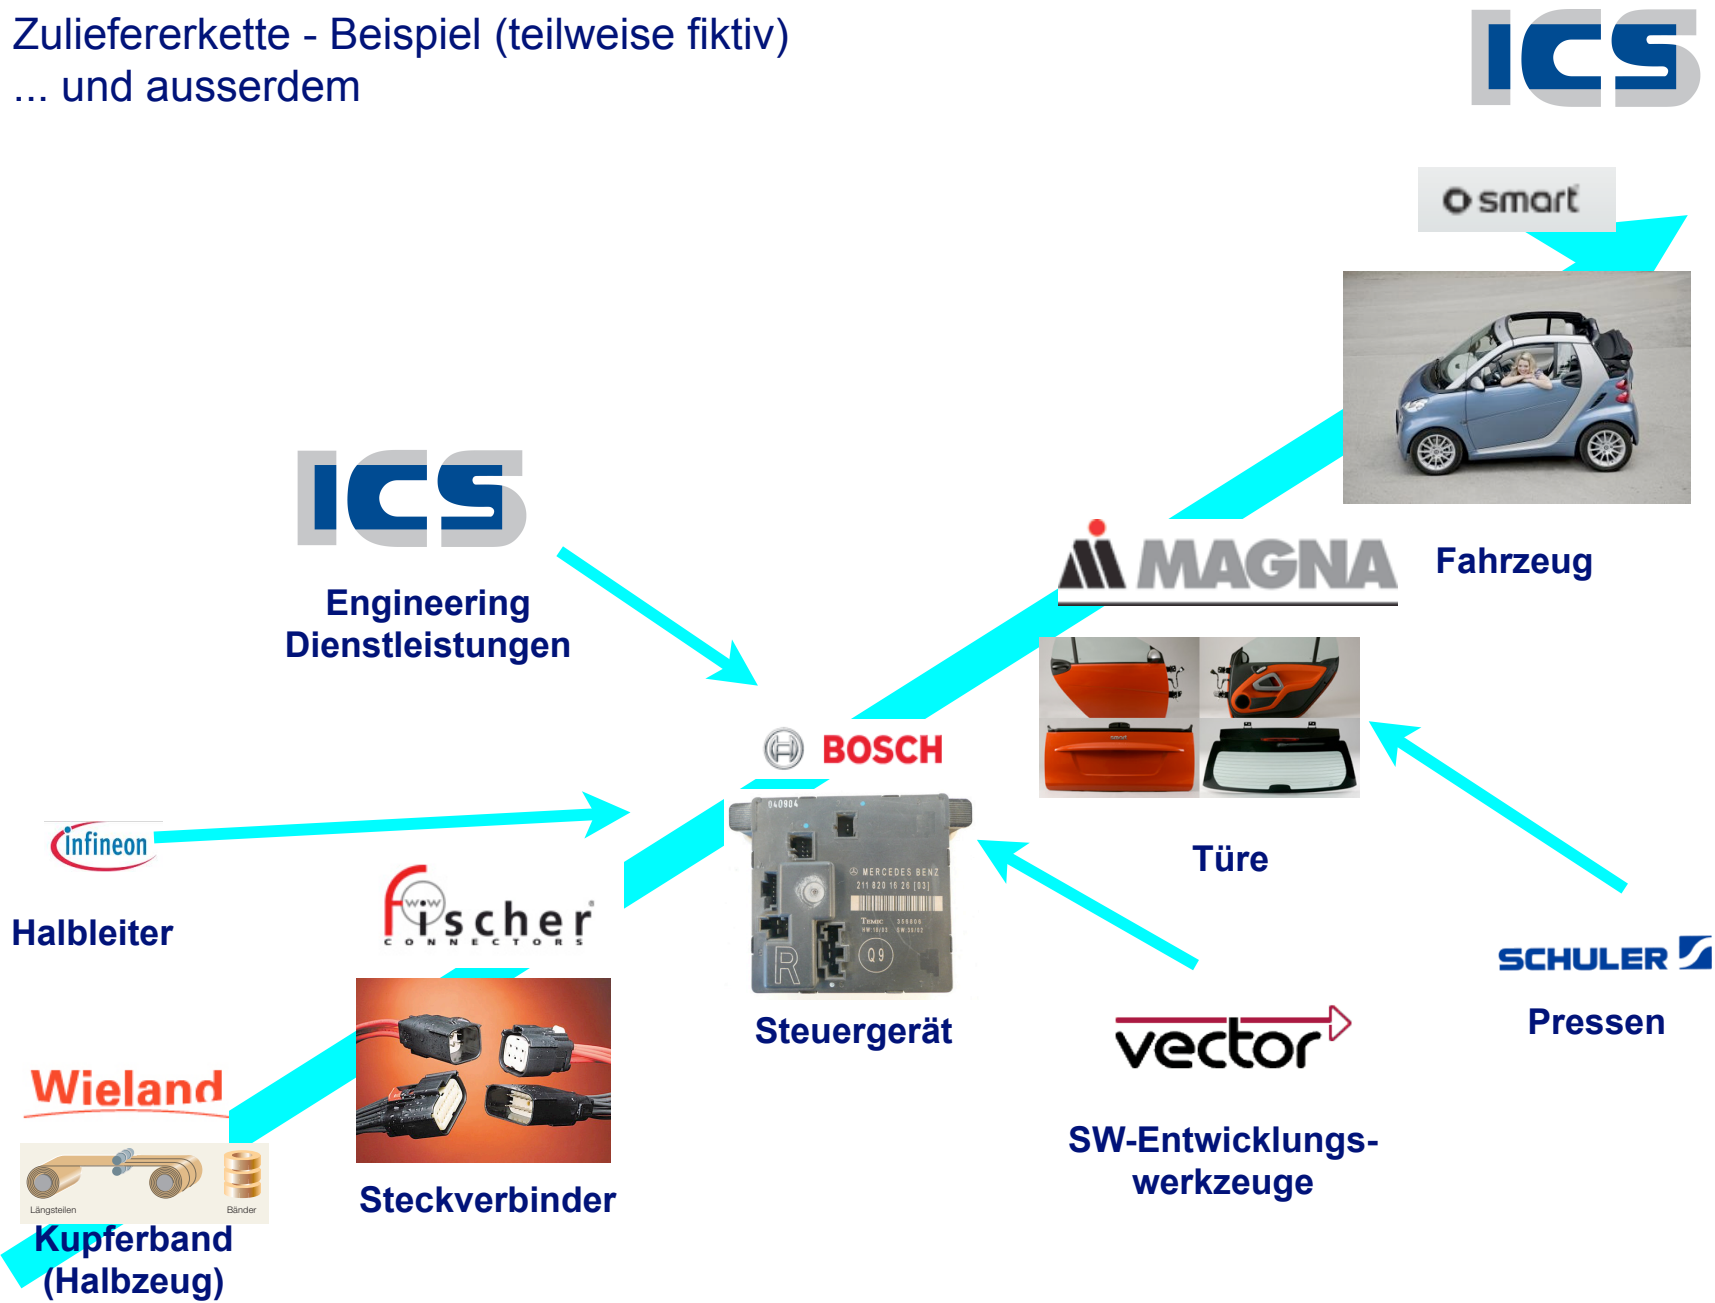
Zuliefererkette - Beispiel (teilweise fiktiv)
... und ausserdem

ICS

smart

ICS

Engineering
Dienstleistungen

MAGNA

Fahrzeug

BOSCH

infineon

Halbleiter

fischer
CONNECTORS

040904
MERCEDES BENZ
211 820 16 26 [03]
R
Q9

Türe

SCHULER

Pressen

Steuergerät

vector

Wieland

Längsteilen
Bänder

Kupferband
(Halbzeug)

Steckverbinder

SW-Entwicklungswerkzeuge